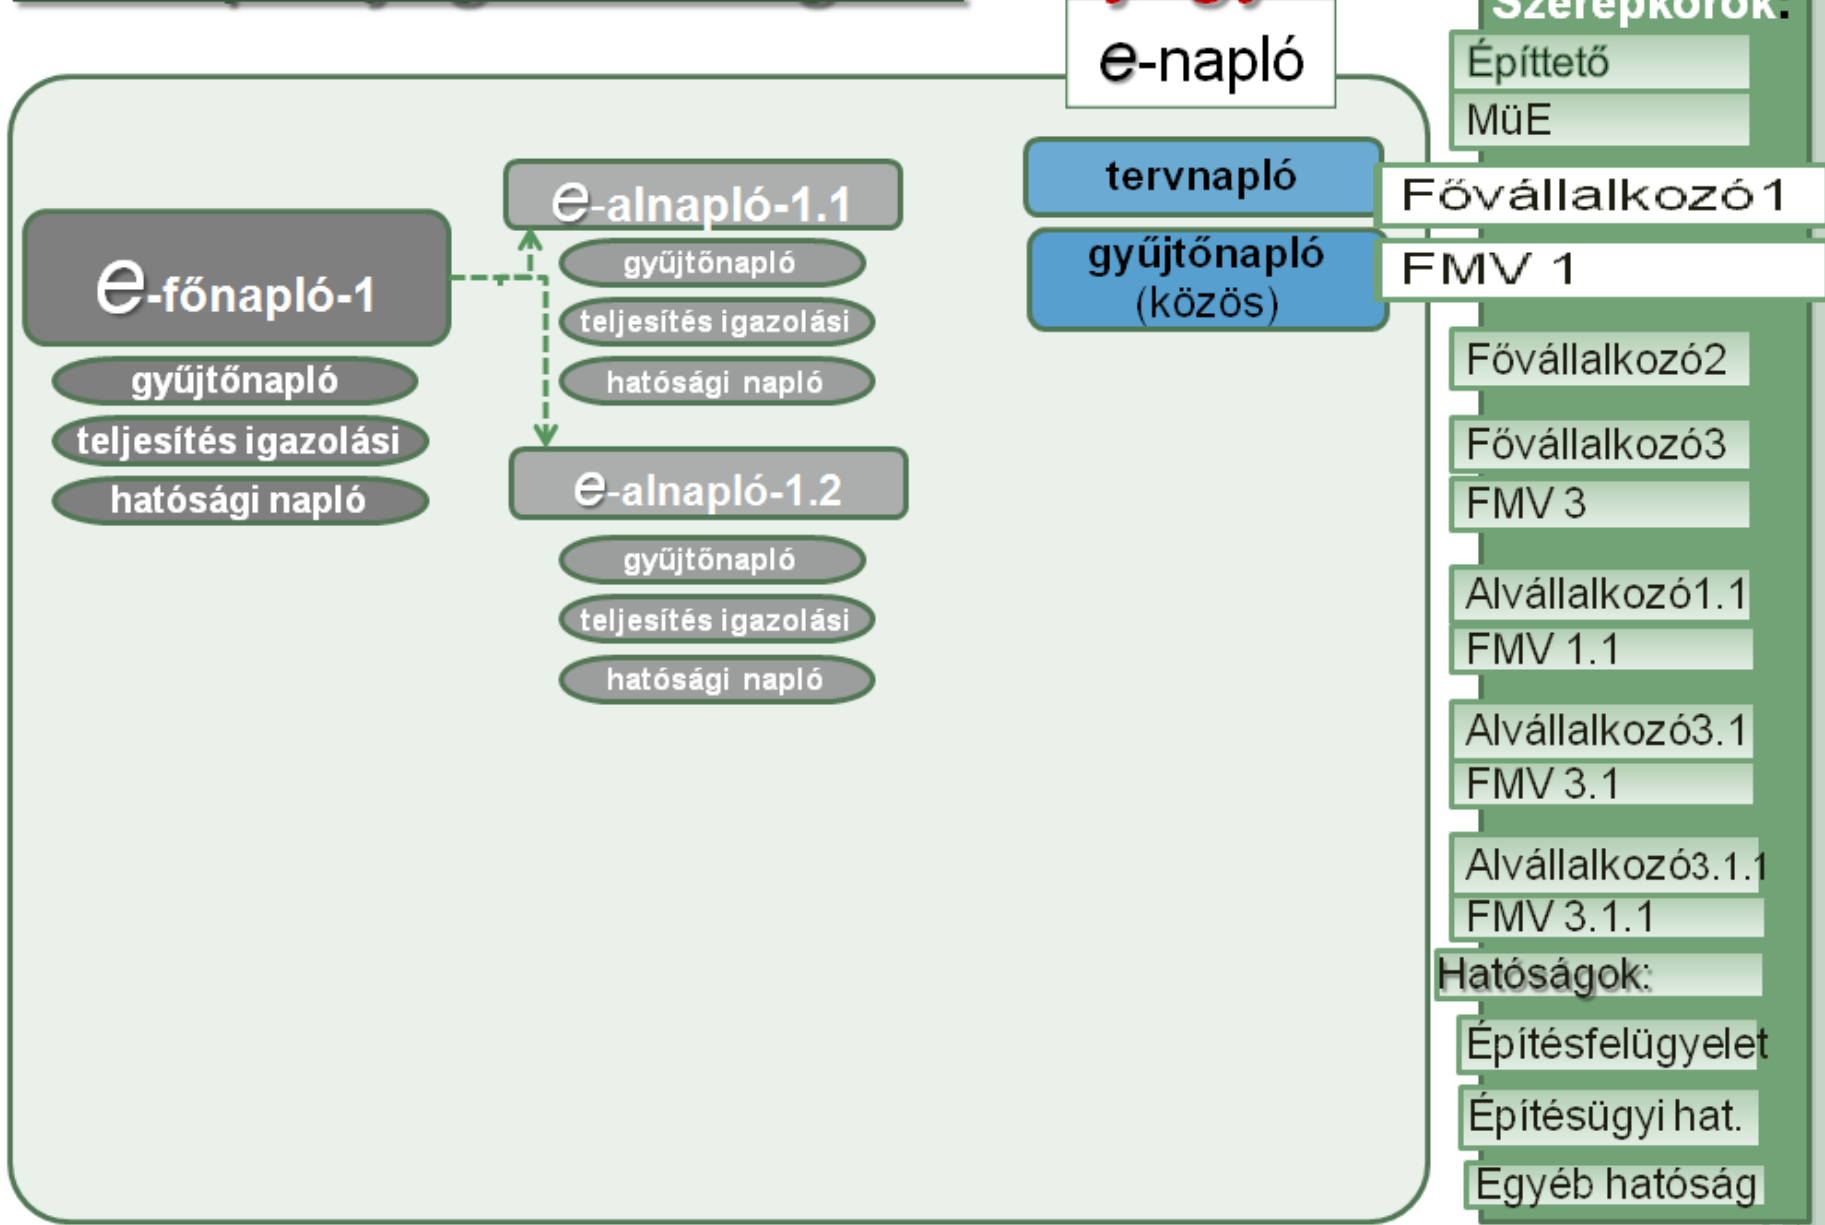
e-napló

Szerepkörök:

Építtető
MüE

tervnapló
Fővállalkozó1

gyűjtőnapló (közös)
FMV 1

e-alnapló-1.1
gyűjtőnapló
teljesítés igazolási
hatósági napló

e-főnapló-1
gyűjtőnapló
teljesítés igazolási
hatósági napló

e-alnapló-1.2
gyűjtőnapló
teljesítés igazolási
hatósági napló

Fővállalkozó2
Fővállalkozó3
FMV 3
Alvállalkozó1.1
FMV 1.1
Alvállalkozó3.1
FMV 3.1
Alvállalkozó3.1.1
FMV 3.1.1
Hatóságok:
Építésfelügyelet
Építésügyi hat.
Egyéb hatóság